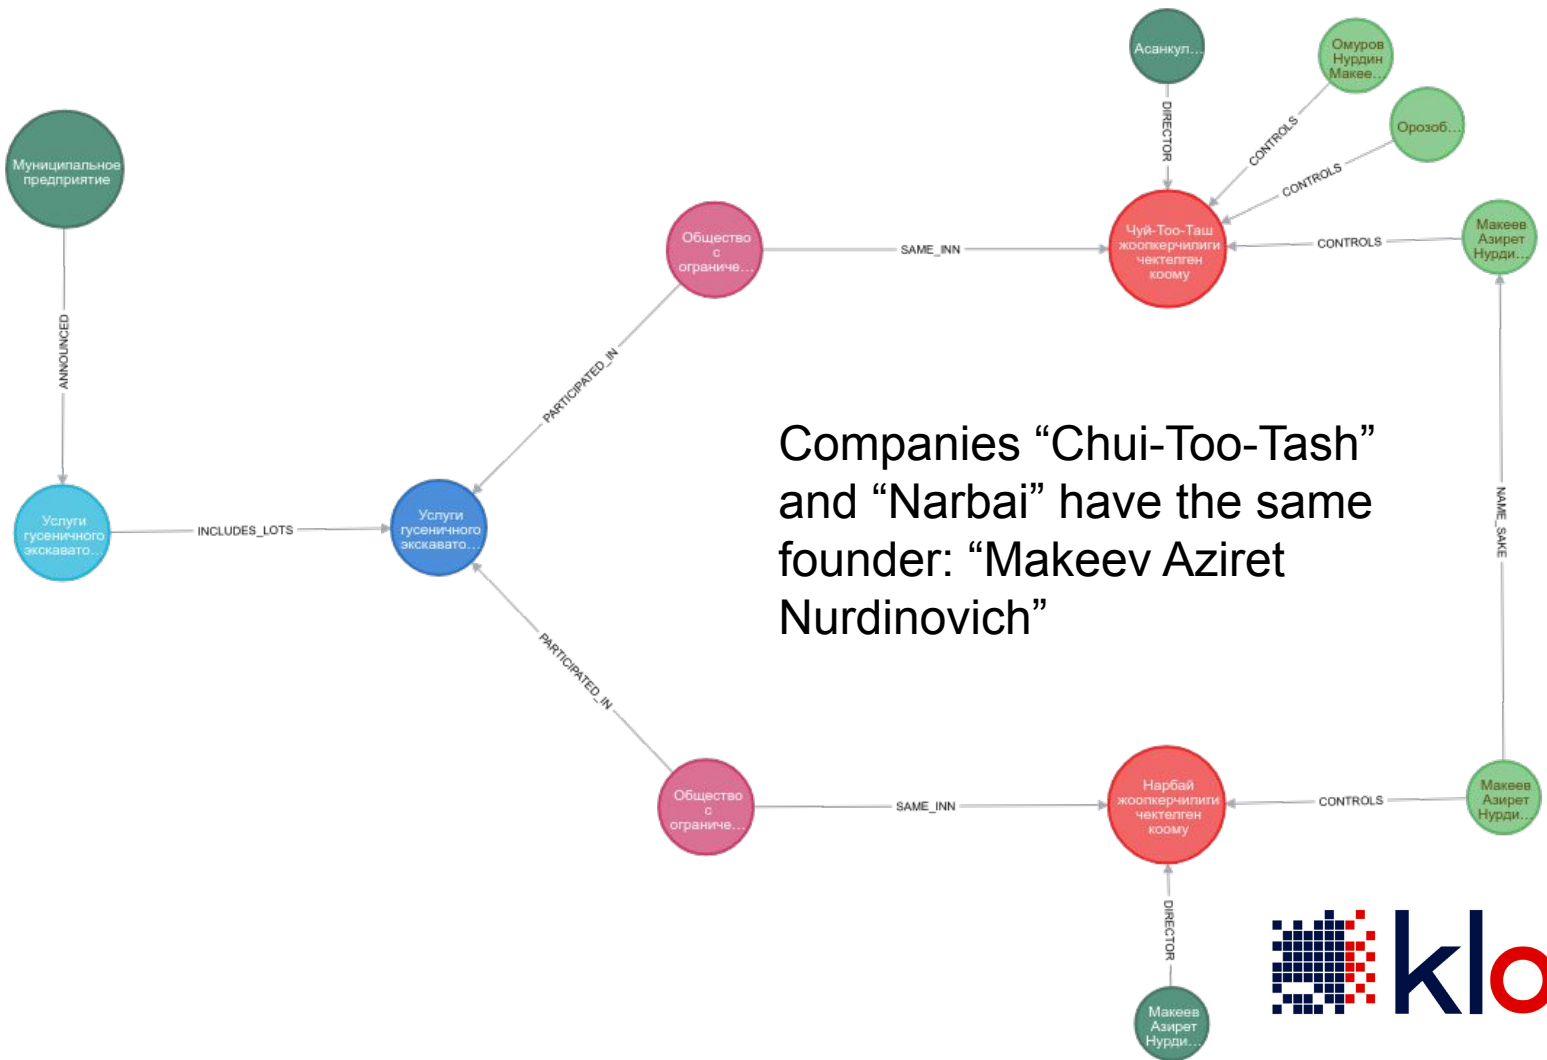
Асанкул...

Омуров Нурдин Макее...

Орозоб...

Муниципальное предприятие

DIRECTOR

CONTROLS

CONTROLS

Общество с ограниче...

SAME_INN

Чуй-Тоо-Таш жоопкерчилиги чектелген коому

CONTROLS

Макеев Азирет Нурди...

ANNOUNCED

PARTICIPATED_IN

Companies “Chui-Too-Tash” and “Narbai” have the same founder: “Makeev Aziret Nurdinovich”

NAME_SAKE

Услуги гусеничного экскавато...

INCLUDES_LOTS

Услуги гусеничного экскавато...

PARTICIPATED_IN

Общество с ограниче...

SAME_INN

Нарбай жоопкерчилиги чектелген коому

CONTROLS

Макеев Азирет Нурди...

DIRECTOR

Макеев Азирет Нурди...

klo